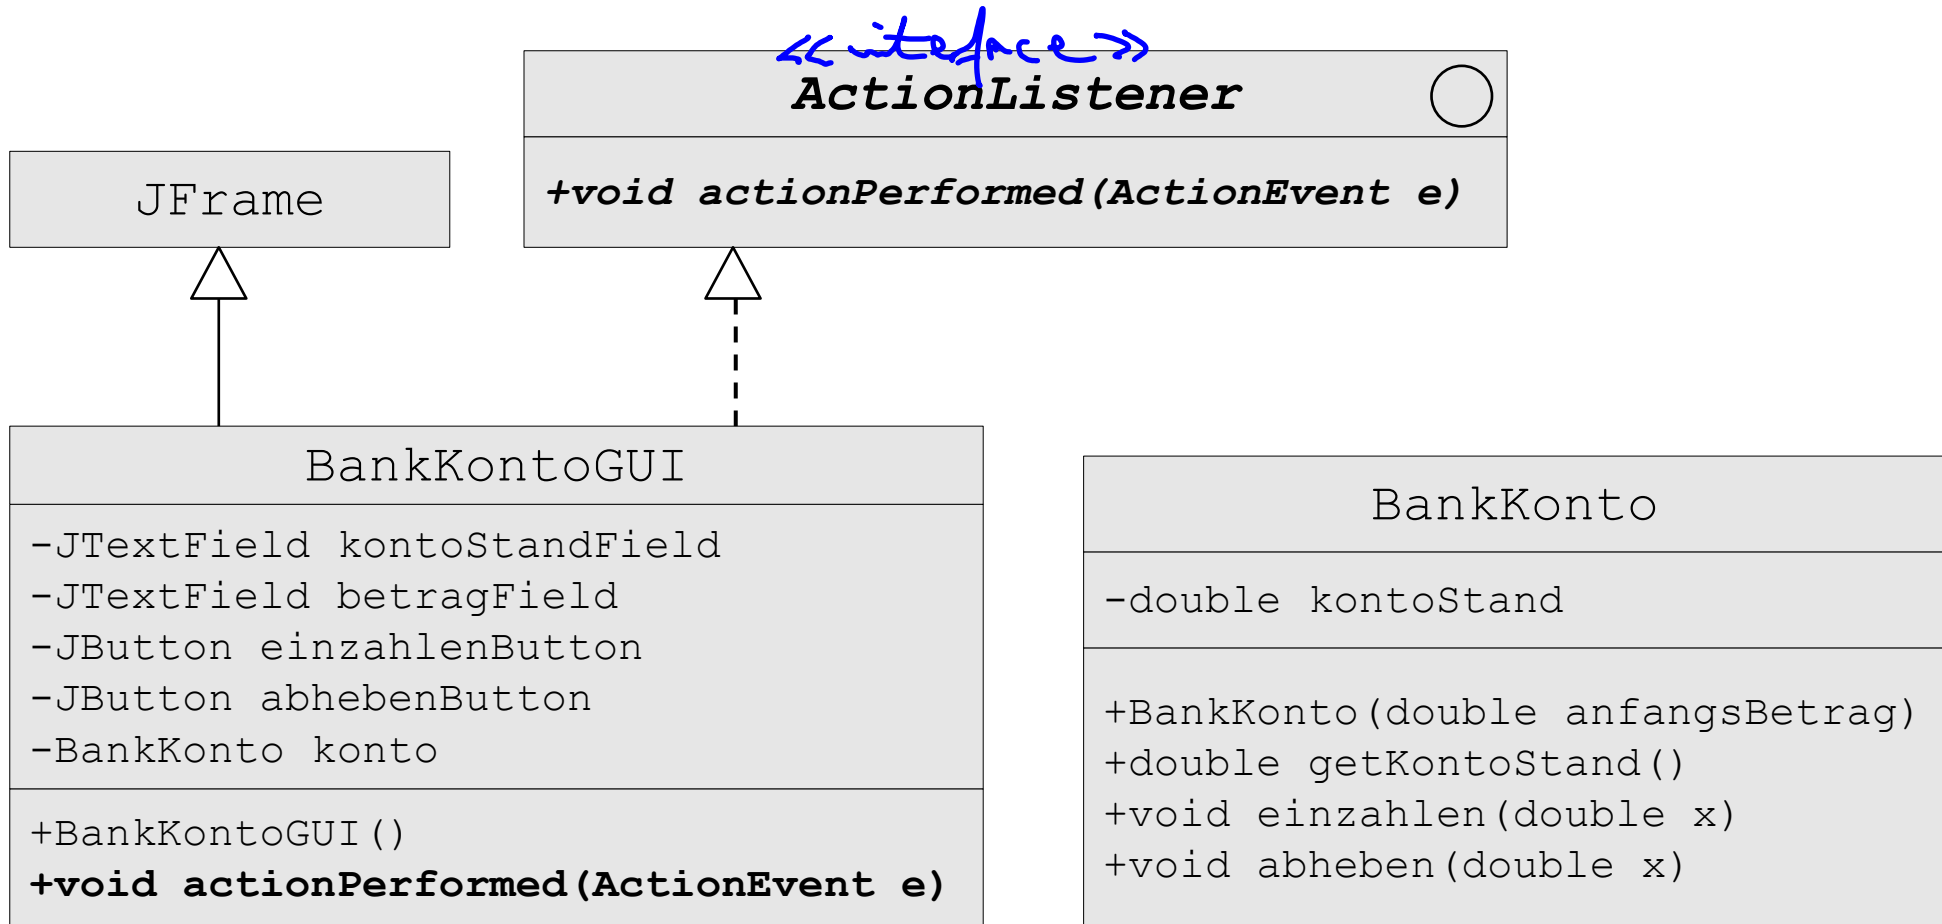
<<interface>>
ActionListener

+void actionPerformed(ActionEvent e)

JFrame

BankKontoGUI

-JTextField kontoStandField
-JTextField betragField
-JButton einzahlenButton
-JButton abhebenButton
-BankKonto konto

+BankKontoGUI()
+void actionPerformed(ActionEvent e)

BankKonto

-double kontoStand

+BankKonto(double anfangsBetrag)
+double getKontoStand()
+void einzahlen(double x)
+void abheben(double x)